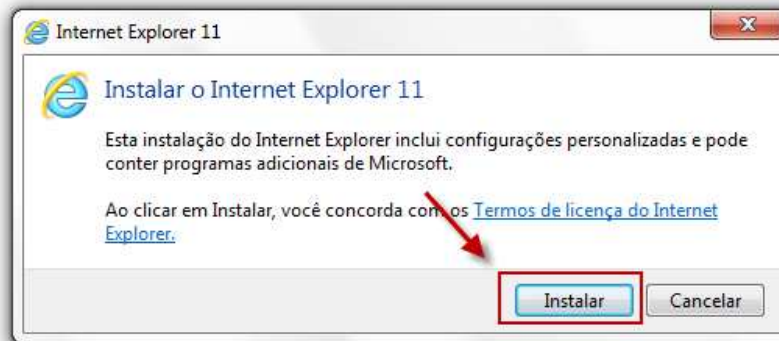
Internet Explorer 11

Instalar o Internet Explorer 11

Esta instalação do Internet Explorer inclui configurações personalizadas e pode conter programas adicionais de Microsoft.

Ao clicar em Instalar, você concorda com os Termos de licença do Internet Explorer.

Instalar Cancelar